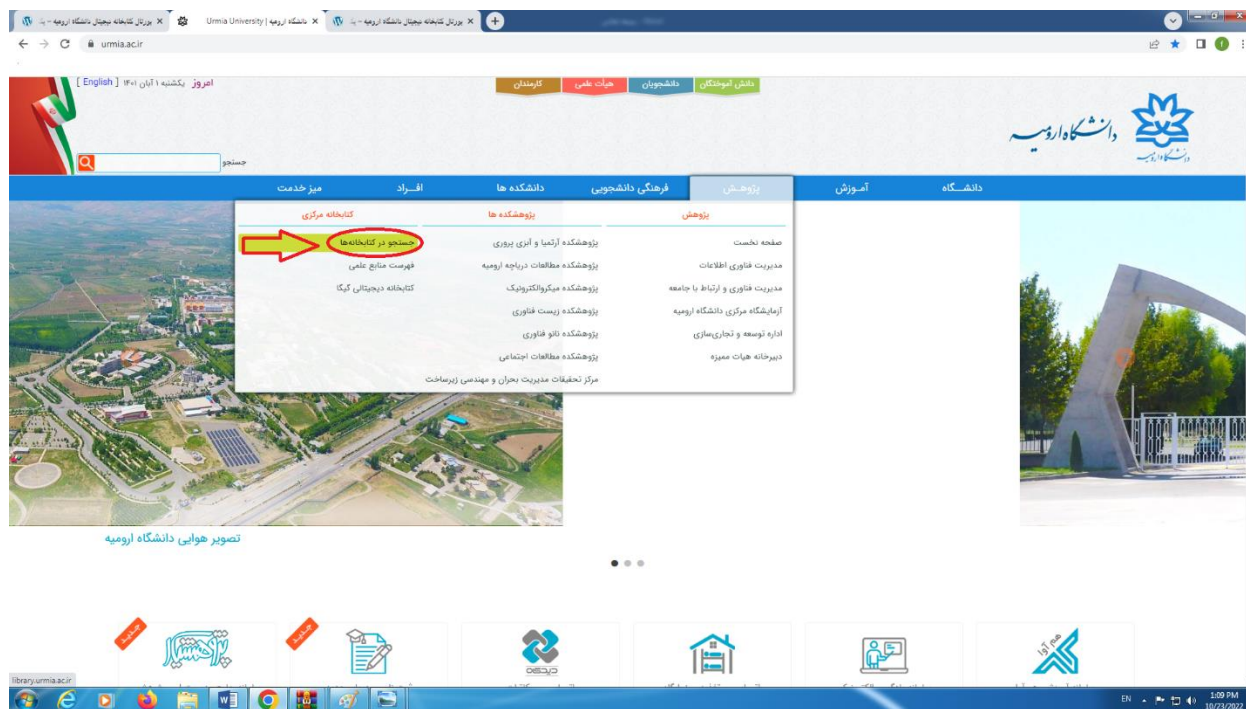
پورتال کتابخانه دیجیتال دانشگاه ارومیه - پ... ×
Urmia University | دانشگاه ارومیه ×
پورتال کتابخانه دیجیتال دانشگاه ارومیه - پ... ×
urmia.ac.ir

امروز یکشنبه ۱ آبان ۱۴۰۱ [ English ]
دانش آموختگان دانشجویان هیات علمی کارمندان
جستجو
دانشگاه ارومیه

دانشگاه آموزش پژوهش فرهنگی دانشجویی دانشکده ها افراد میز خدمت

پژوهش
صفحه نخست
مدیریت فناوری اطلاعات
مدیریت فناوری و ارتباط با جامعه
آزمایشگاه مرکزی دانشگاه ارومیه
اداره توسعه و تجاری‌سازی
دبیرخانه هیات ممیزه

پژوهشکده ها
پژوهشکده آرتمیا و آبزی پروری
پژوهشکده مطالعات دریاچه ارومیه
پژوهشکده میکروالکترونیک
پژوهشکده زیست فناوری
پژوهشکده نانو فناوری
پژوهشکده مطالعات اجتماعی
مرکز تحقیقات مدیریت بحران و مهندسی زیرساخت

کتابخانه مرکزی
جستجو در کتابخانه‌ها
فهرست منابع علمی
کتابخانه دیجیتالی گیگا

تصویر هوایی دانشگاه ارومیه

library.urmia.ac.ir

EN 1:09 PM 10/23/2022